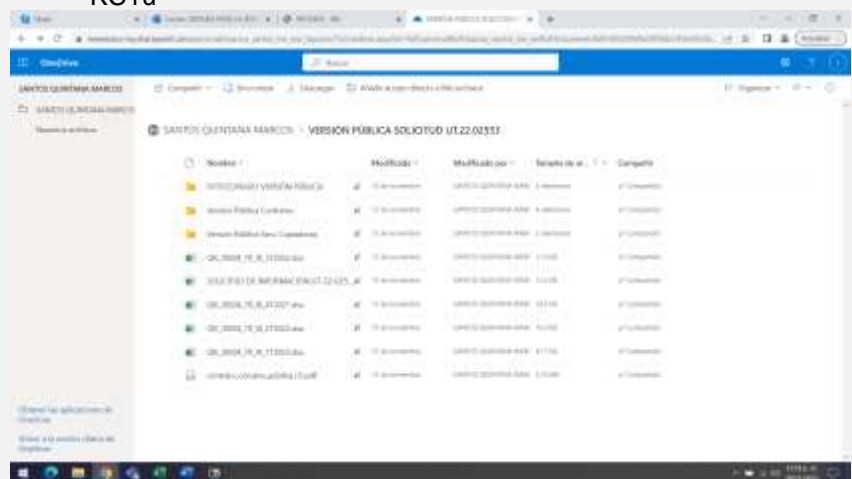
KO10

OneDrive

Buscar

SANTOS QUINTANA MARCOS

SANTOS QUINTANA MARCOS

Compartir

Descargar

Añadir acceso directo a Mis archivos

Ordenar

SANTOS QUINTANA MARCOS > VERSIÓN PÚBLICA SOLICITUD UT.22.02553

| Nombre | Modificado | Modificado por | Tamaño de ar... | Compartir |
|---|---|---|---|---|
| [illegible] VERSIÓN PÚBLICA | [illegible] | SANTOS QUINTANA MAR | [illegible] | Compartido |
| Versión Pública Contratos | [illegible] | SANTOS QUINTANA MAR | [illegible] | Compartido |
| Versión Pública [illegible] | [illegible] | SANTOS QUINTANA MAR | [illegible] | Compartido |
| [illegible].xlsx | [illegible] | SANTOS QUINTANA MAR | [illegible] | Compartido |
| SOLICITUD DE INFORMACIÓN UT-22-025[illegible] | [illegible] | SANTOS QUINTANA MAR | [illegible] | Compartido |
| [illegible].xlsx | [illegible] | SANTOS QUINTANA MAR | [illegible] | Compartido |
| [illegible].xlsx | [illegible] | SANTOS QUINTANA MAR | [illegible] | Compartido |
| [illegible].xlsx | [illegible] | SANTOS QUINTANA MAR | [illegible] | Compartido |
| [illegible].pdf | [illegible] | SANTOS QUINTANA MAR | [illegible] | Compartido |

Obtener las aplicaciones de OneDrive

Volver a la versión clásica de OneDrive